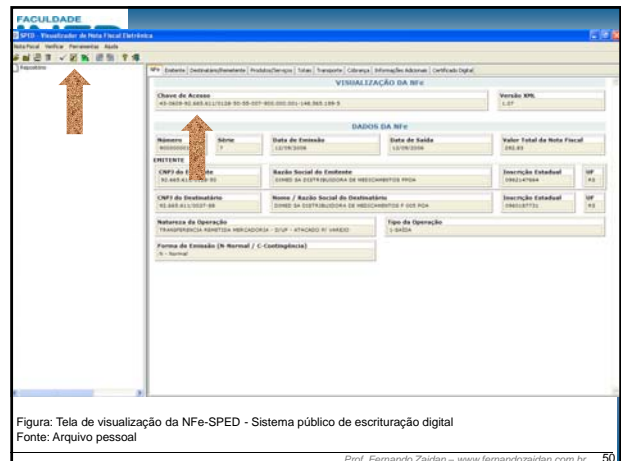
FACULDADE

SPED - Visualizador de Nota Fiscal Eletrônica

Nota Fiscal Verificar Ferramentas Ajuda

Repositório

NFe Emitente Destinatário/Remetente Produtos/Serviços Totais Transporte Cobrança Informações Adicionais Certificado Digital

VISUALIZAÇÃO DA NFe

Chave de Acesso
43-0609-92.665.611/0128-50-55-007-000.000.001-146.865.159-5

Versão XML
1.07

DADOS DA NFe

Número
000000001

Série
7

Data de Emissão
12/09/2006

Data de Saída
12/09/2006

Valor Total da Nota Fiscal
292,83

EMITENTE

CNPJ do Emitente
92.665.611/0128-50

Razão Social do Emitente
DIMED SA DISTRIBUIDORA DE MEDICAMENTOS PROA

Inscrição Estadual
0962147684

UF
RS

CNPJ do Destinatário
92.665.611/0027-66

Nome / Razão Social do Destinatário
DIMED SA DISTRIBUIDORA DE MEDICAMENTOS P 005 POA

Inscrição Estadual
0960107731

UF
RS

Natureza da Operação
TRANSFERENCIA REMETIDA MERCADORIA - DIVP - ATACADO P/ VAREJO

Tipo da Operação
1-SAÍDA

Forma de Emissão (N-Normal / C-Contingência)
N - Normal

Figura: Tela de visualização da NFe-SPED - Sistema público de escrituração digital
Fonte: Arquivo pessoal

Prof. Fernando Zaidan – www.fernandozaidan.com.br 50